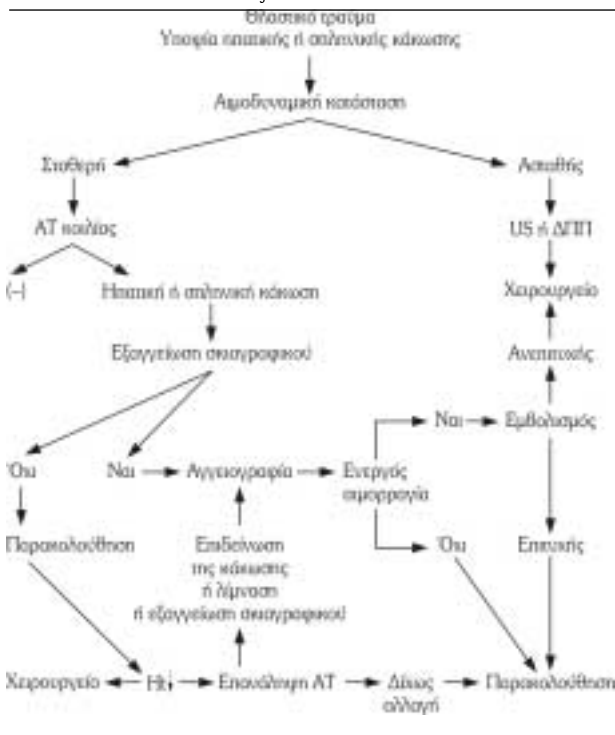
Θλαστικό τραύμα
Υποψία ηπατικής ή σπληνικής κάκωσης

Αιμοδυναμική κατάσταση

Σταθερή

Ασταθής

ΑΤ κοιλίας

US ή ΔΠΠ

(–)

Ηπατική ή σπληνική κάκωση

Χειρουργείο

Εξαγγείωση σκιαγραφικού

Ανεπιτυχής

Ναι

Εμβολισμός

Όχι

Ναι

Αγγειογραφία

Ενεργός αιμορραγία

Παρακολούθηση

Επιδείνωση της κάκωσης ή λήμαση ή εξαγγείωση σκιαγραφικού

Όχι

Επιτυχής

Χειρουργείο

Ht↓

Επανάληψη ΑΤ

Δίχως αλλαγή

Παρακολούθηση